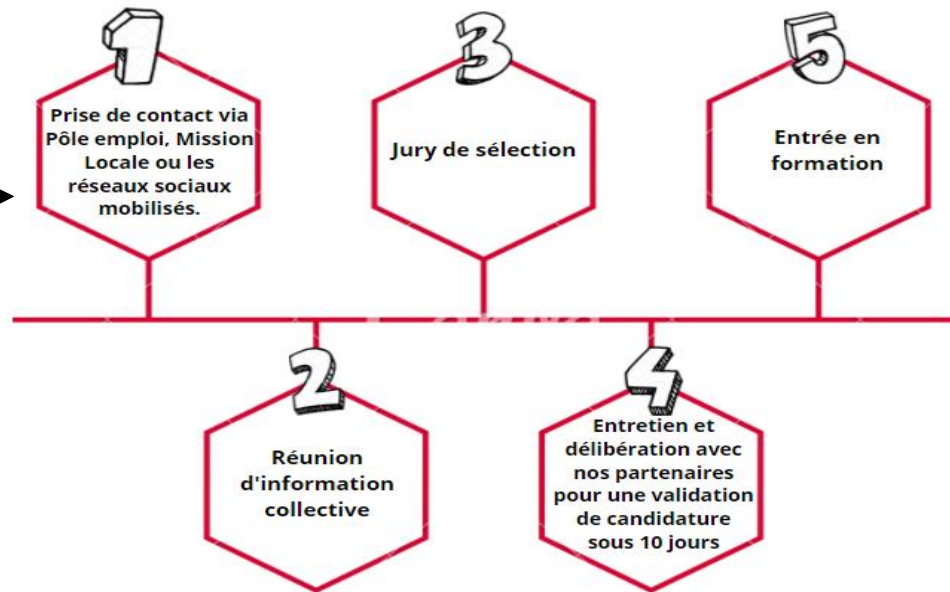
1

Prise de contact via Pôle emploi, Mission Locale ou les réseaux sociaux mobilisés.

3

Jury de sélection

5

Entrée en formation

2

Réunion d'information collective

4

Entretien et délibération avec nos partenaires pour une validation de candidature sous 10 jours